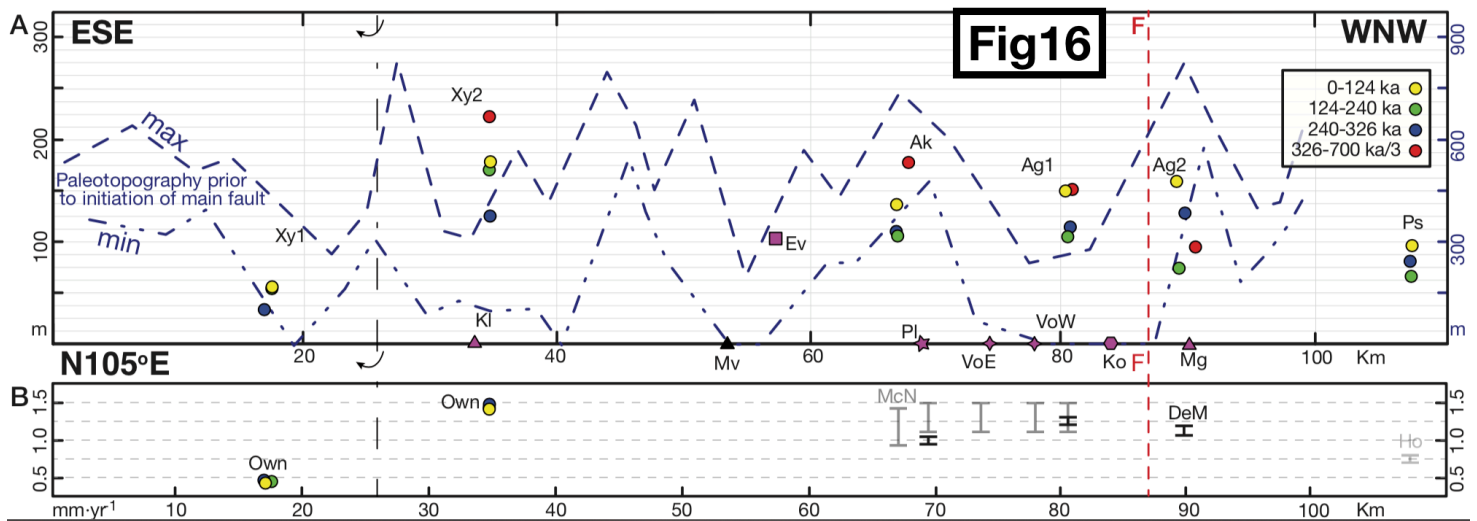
A ESE

Fig16

F

WNW

300

200

100

m

900

600

300

m

0-124 ka
124-240 ka
240-326 ka
326-700 ka/3

max

min

Paleotopography prior to initiation of main fault

Xy1

Xy2

Kl

Ev

Mv

Ak

Pl

VoE

VoW

Ag1

Ko

Ag2

Mg

Ps

20

40

60

80

100 Km

N105°E

B

1.5

1.0

0.5

mm·yr$^{-1}$

Own

Own

McN

DeM

Ho

10

20

30

40

50

60

70

80

90

100 Km